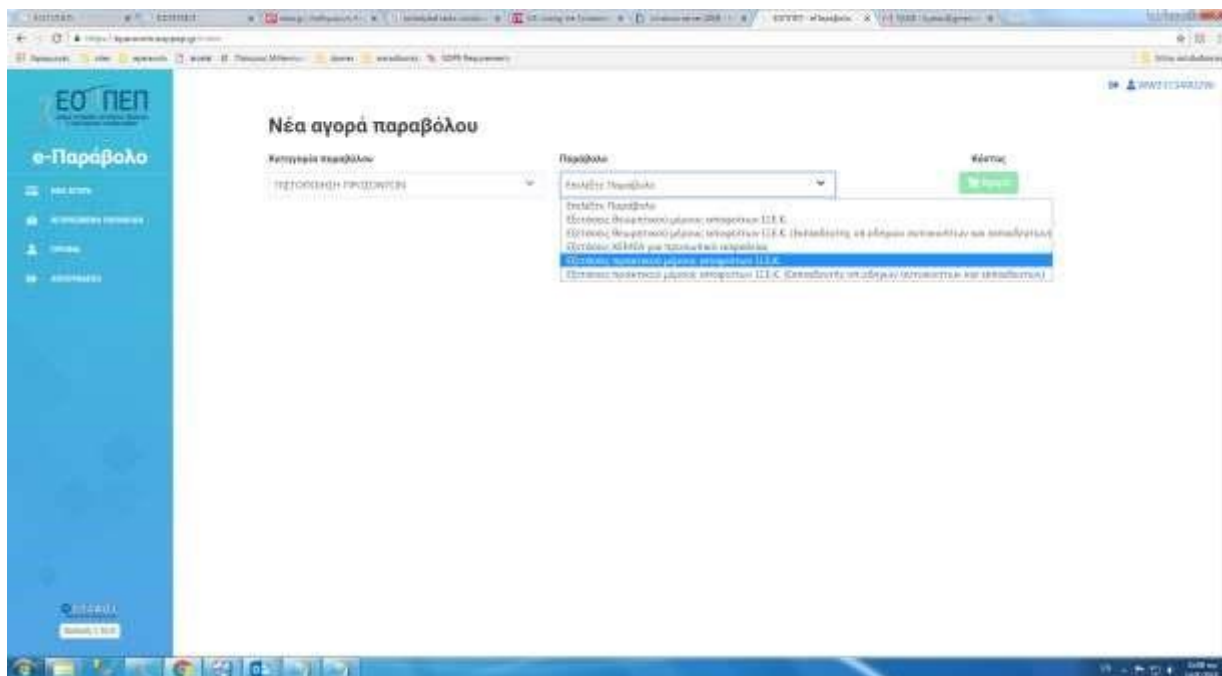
ΕΟΠΠΕΠ

e-Παράβολο

Νέα αγορά παραβόλου

Κατηγορία παραβόλου

ΠΙΣΤΟΠΟΙΗΣΗ ΠΡΟΣΟΝΤΩΝ

Παράβολο

Επιλέξτε Παράβολο

Κόστος

Επιλέξτε Παράβολο
Εξέτασης θεωρητικού μέρους αποφοίτων Ι.Ε.Κ.
Εξέτασης θεωρητικού μέρους αποφοίτων Ι.Ε.Κ. (Εκπαιδευτές σε οδηγούς αυτοκινήτων και μοτοσυκλετών)
Εξέτασης ΧΕΝΙΑ για προσωπικό ασφαλείας
Εξέτασης πρακτικού μέρους αποφοίτων Ι.Ε.Κ.
Εξέτασης πρακτικού μέρους αποφοίτων Ι.Ε.Κ. (Εκπαιδευτές σε οδηγούς αυτοκινήτων και μοτοσυκλετών)